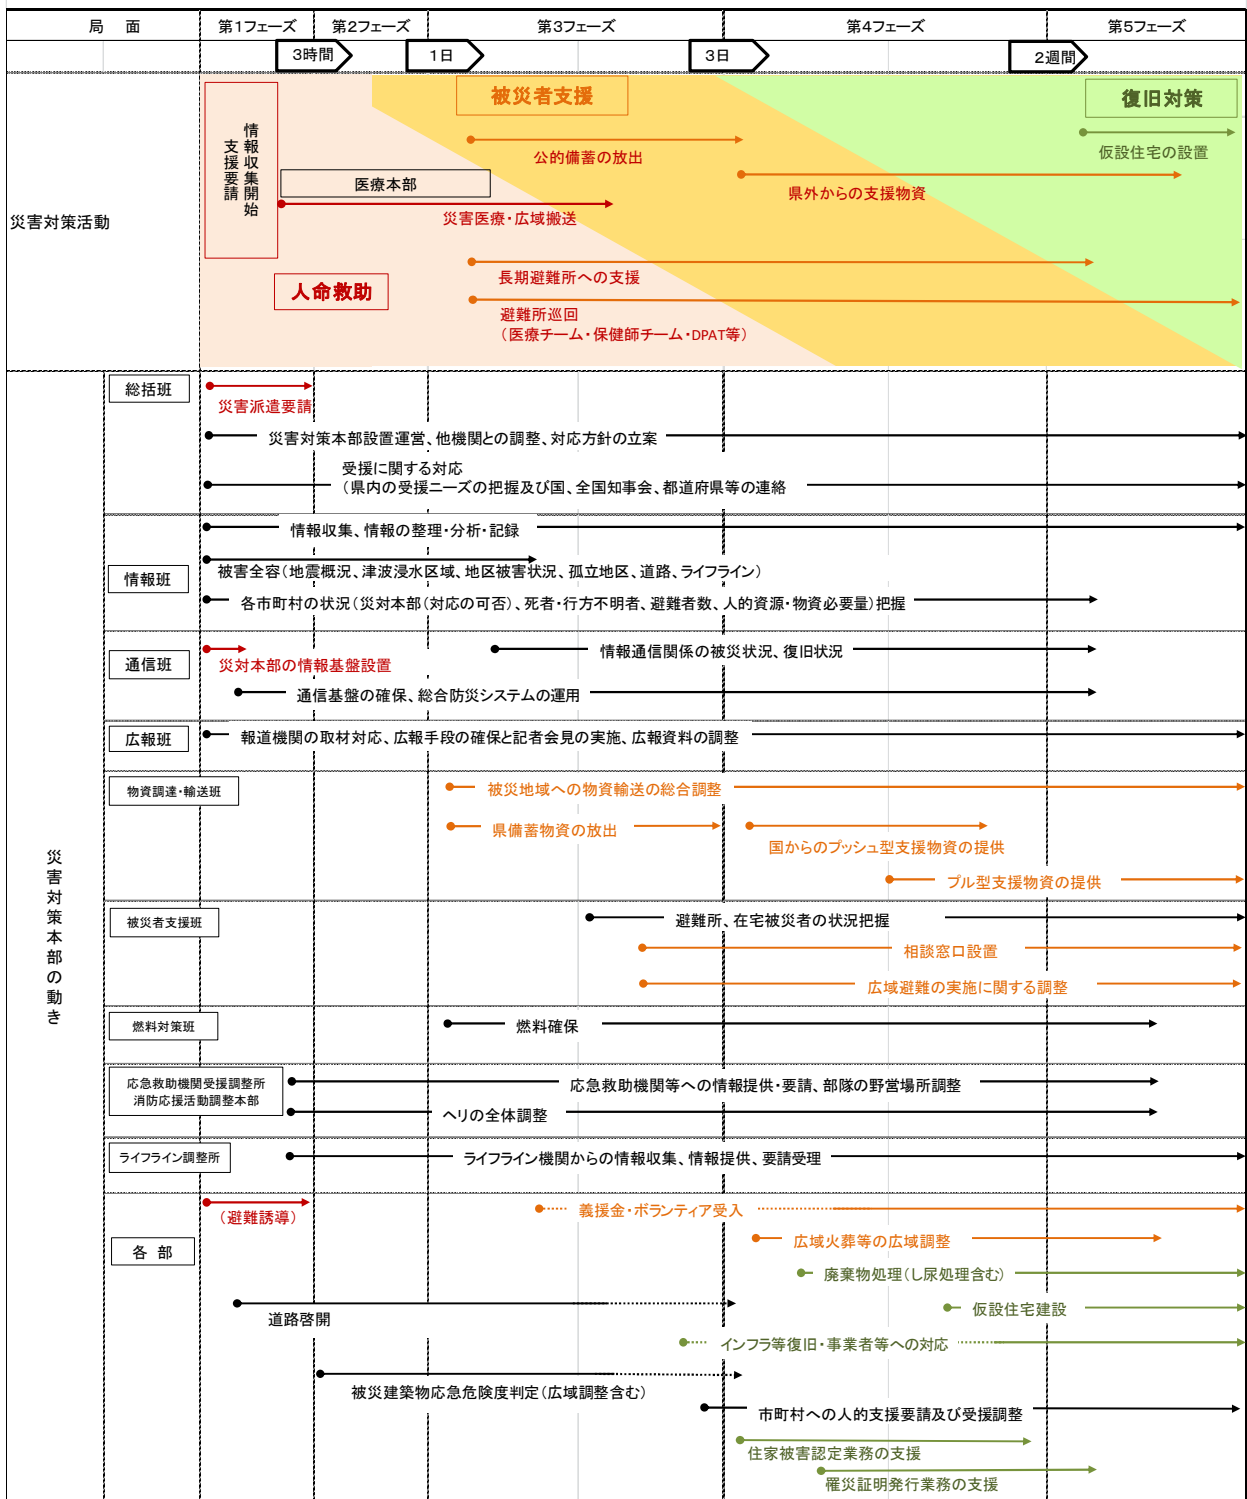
局　面 | 第1フェーズ | 第2フェーズ | 第3フェーズ | 第4フェーズ | 第5フェーズ

3時間　1日　3日　2週間

災害対策活動

被災者支援

復旧対策

情報収集開始

支援要請

医療本部

災害医療・広域搬送

人命救助

公的備蓄の放出

県外からの支援物資

仮設住宅の設置

長期避難所への支援

避難所巡回
（医療チーム・保健師チーム・DPAT等）

災害対策本部の動き

総括班

災害派遣要請

災害対策本部設置運営、他機関との調整、対応方針の立案

受援に関する対応
（県内の受援ニーズの把握及び国、全国知事会、都道府県等の連絡

情報班

情報収集、情報の整理・分析・記録

被害全容（地震概況、津波浸水区域、地区被害状況、孤立地区、道路、ライフライン）

各市町村の状況（災対本部（対応の可否）、死者・行方不明者、避難者数、人的資源・物資必要量）把握

通信班

災対本部の情報基盤設置

情報通信関係の被災状況、復旧状況

通信基盤の確保、総合防災システムの運用

広報班

報道機関の取材対応、広報手段の確保と記者会見の実施、広報資料の調整

物資調達・輸送班

被災地域への物資輸送の総合調整

県備蓄物資の放出

国からのプッシュ型支援物資の提供

プル型支援物資の提供

被災者支援班

避難所、在宅被災者の状況把握

相談窓口設置

広域避難の実施に関する調整

燃料対策班

燃料確保

応急救助機関受援調整所
消防応援活動調整本部

応急救助機関等への情報提供・要請、部隊の野営場所調整

ヘリの全体調整

ライフライン調整所

ライフライン機関からの情報収集、情報提供、要請受理

各　部

（避難誘導）

義援金・ボランティア受入

広域火葬等の広域調整

廃棄物処理（し尿処理含む）

道路啓開

仮設住宅建設

インフラ等復旧・事業者等への対応

被災建築物応急危険度判定（広域調整含む）

市町村への人的支援要請及び受援調整

住家被害認定業務の支援

罹災証明発行業務の支援